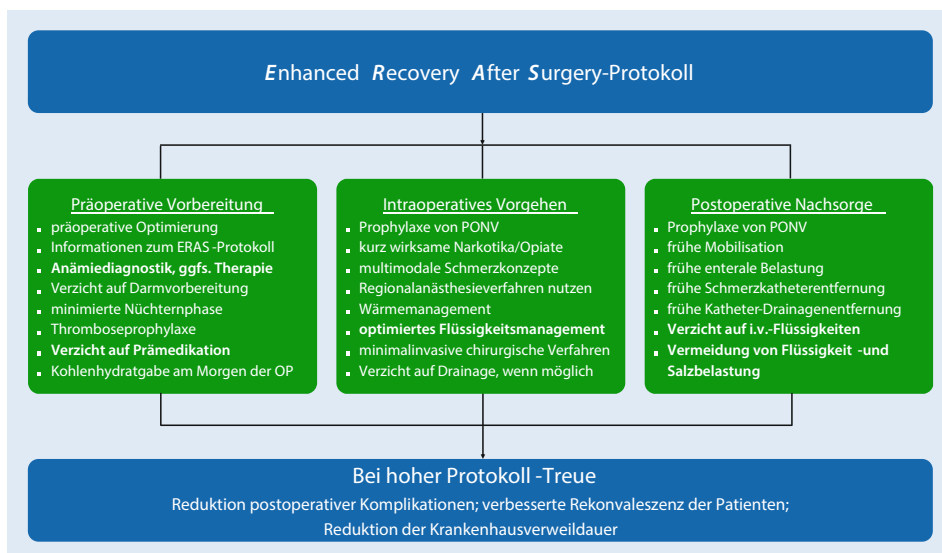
Enhanced Recovery After Surgery-Protokoll

Präoperative Vorbereitung
- präoperative Optimierung
- Informationen zum ERAS -Protokoll
- **Anämiediagnostik, ggfs. Therapie**
- Verzicht auf Darmvorbereitung
- minimierte Nüchternphase
- Thromboseprophylaxe
- **Verzicht auf Prämedikation**
- Kohlenhydratgabe am Morgen der OP

Intraoperatives Vorgehen
- Prophylaxe von PONV
- kurz wirksame Narkotika/Opiate
- multimodale Schmerzkonzepte
- Regionalanästhesieverfahren nutzen
- Wärmemanagement
- **optimiertes Flüssigkeitsmanagement**
- minimalinvasive chirurgische Verfahren
- Verzicht auf Drainage, wenn möglich

Postoperative Nachsorge
- Prophylaxe von PONV
- frühe Mobilisation
- frühe enterale Belastung
- frühe Schmerzkatheterentfernung
- frühe Katheter-Drainagenentfernung
- **Verzicht auf i.v.-Flüssigkeiten**
- **Vermeidung von Flüssigkeit -und Salzbelastung**

Bei hoher Protokoll -Treue
Reduktion postoperativer Komplikationen; verbesserte Rekonvaleszenz der Patienten; Reduktion der Krankenhausverweildauer